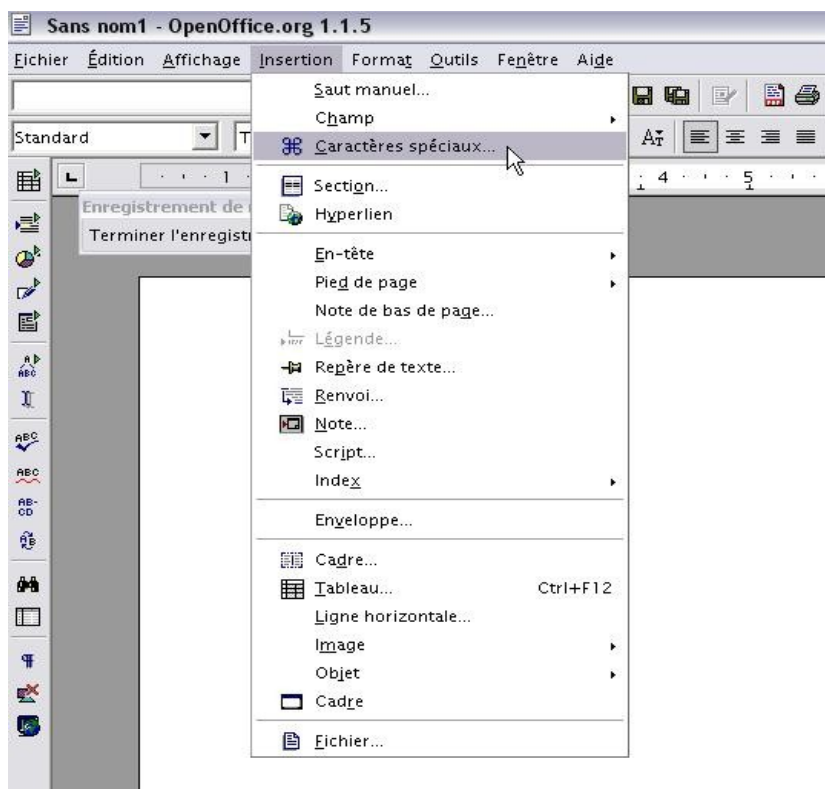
Sans nom1 - OpenOffice.org 1.1.5

Fichier Édition Affichage Insertion Format Outils Fenêtre Aide

Standard

T

Enregistrement de

Terminer l'enregistr

Saut manuel...
Champ
Caractères spéciaux...
Section...
Hyperlien
En-tête
Pied de page
Note de bas de page...
Légende...
Repère de texte...
Renvoi...
Note...
Script...
Index
Enveloppe...
Cadre...
Tableau... Ctrl+F12
Ligne horizontale...
Image
Objet
Cadre
Fichier...

1 4 5